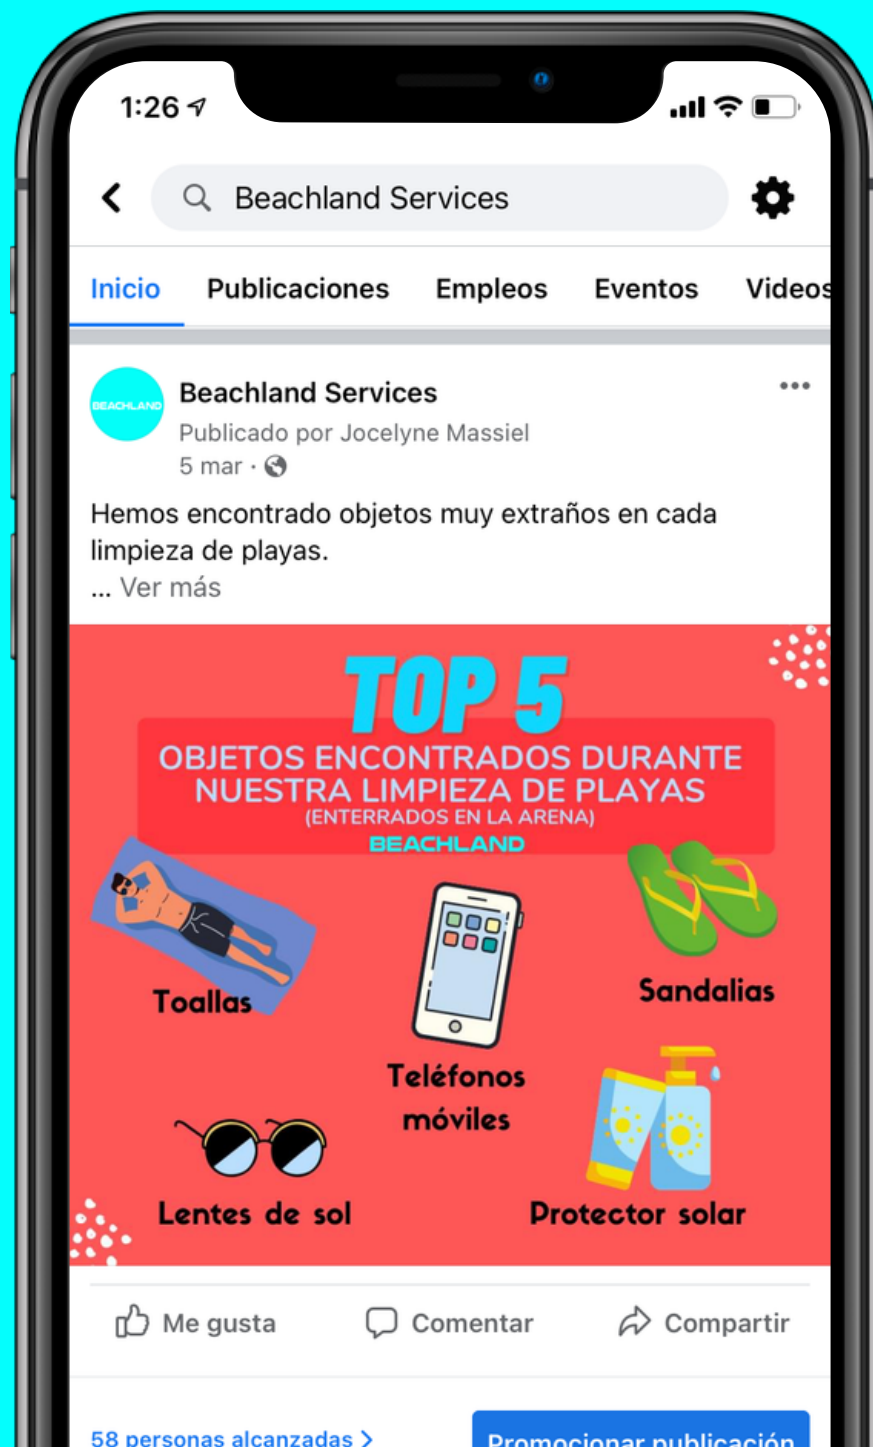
1:26

Beachland Services

Inicio Publicaciones Empleos Eventos Videos

BEACHLAND

Beachland Services
Publicado por Jocelyne Massiel
5 mar ·

Hemos encontrado objetos muy extraños en cada limpieza de playas.
... Ver más

TOP 5
OBJETOS ENCONTRADOS DURANTE NUESTRA LIMPIEZA DE PLAYAS
(ENTERRADOS EN LA ARENA)
BEACHLAND

Toallas
Sandalias
Teléfonos móviles
Lentes de sol
Protector solar

Me gusta Comentar Compartir

58 personas alcanzadas >
Promocionar publicación